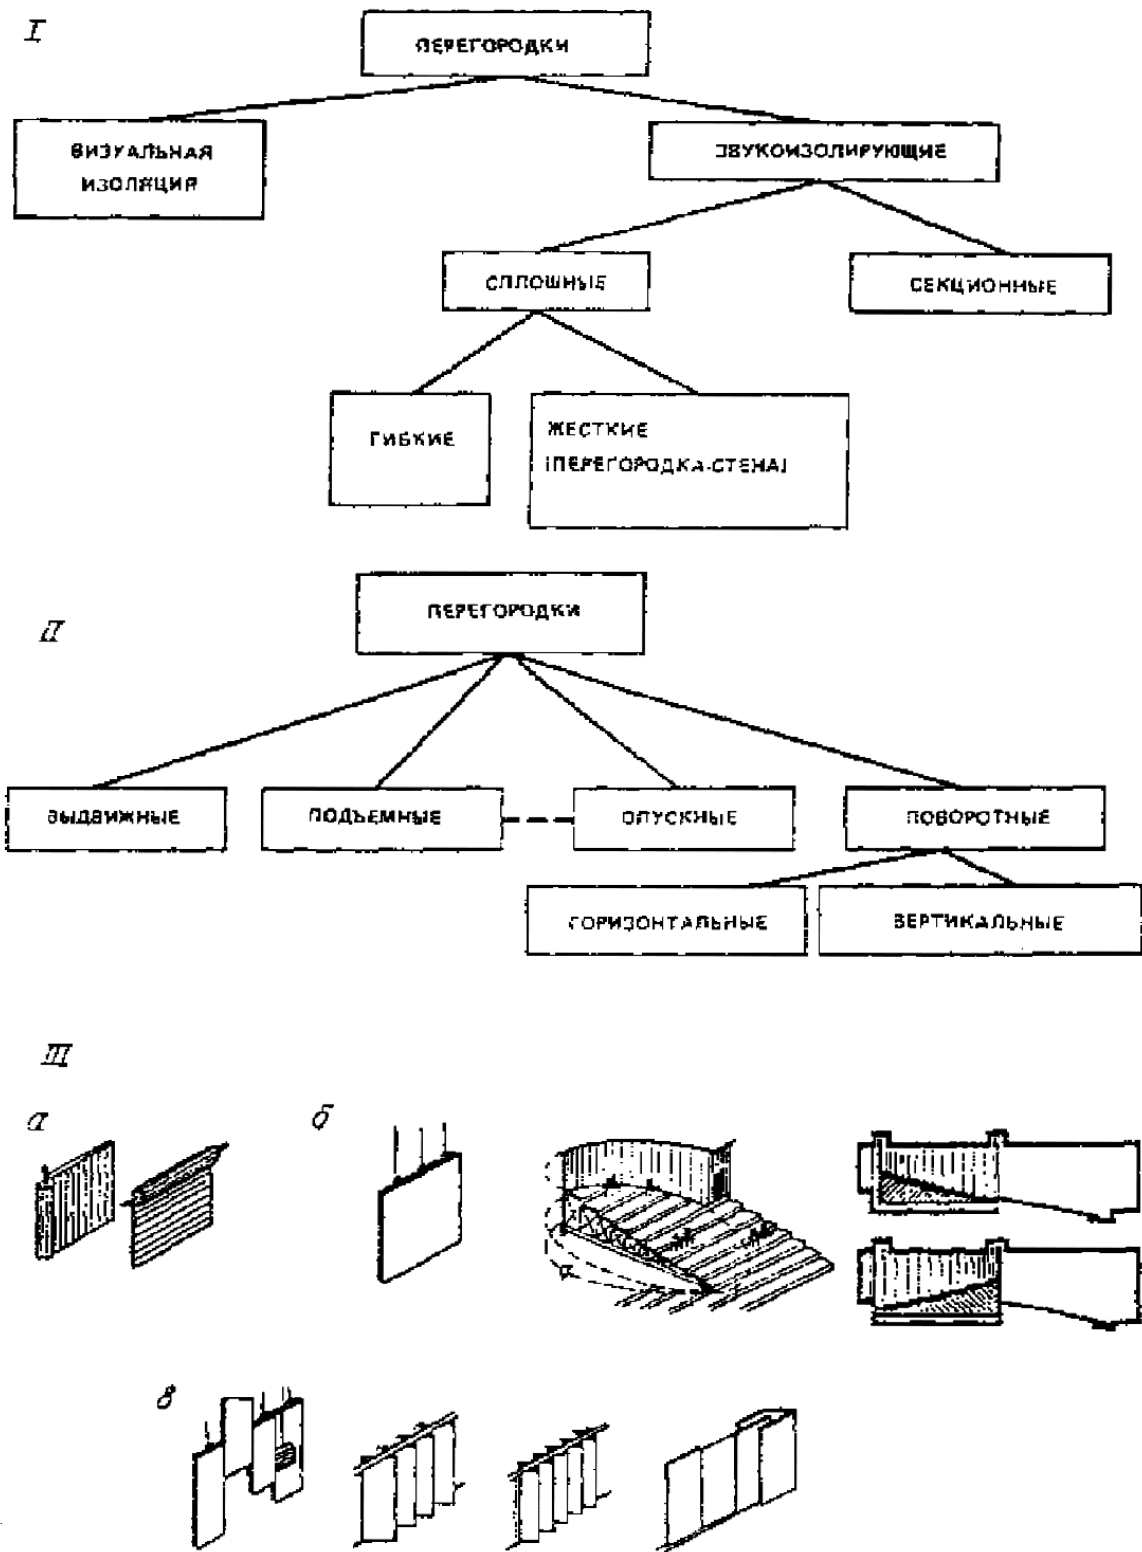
I

ПЕРЕГОРОДКИ

ВИЗУАЛЬНАЯ ИЗОЛЯЦИЯ

ЗВУКОИЗОЛИРУЮЩИЕ

СПЛОШНЫЕ

СЕКЦИОННЫЕ

ГИБКИЕ

ЖЕСТКИЕ (ПЕРЕГОРОДКА-СТЕНА)

II

ПЕРЕГОРОДКИ

ВЫДВИЖНЫЕ

ПОДЪЕМНЫЕ

ОПУСКНЫЕ

ПОВОРОТНЫЕ

ГОРИЗОНТАЛЬНЫЕ

ВЕРТИКАЛЬНЫЕ

III

а

б

в